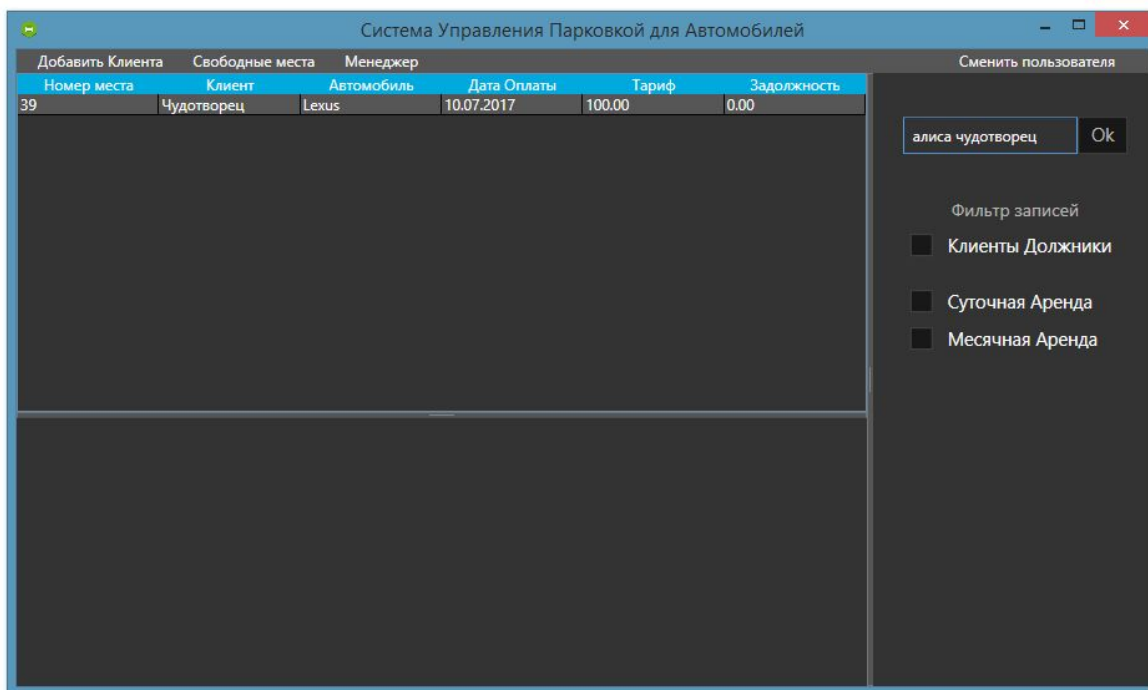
Система Управления Парковкой для Автомобилей

Добавить Клиента Свободные места Менеджер Сменить пользователя

| Номер места | Клиент | Автомобиль | Дата Оплаты | Тариф | Задолжность |
|---|---|---|---|---|---|
| 39 | Чудотворец | Lexus | 10.07.2017 | 100.00 | 0.00 |

алиса чудотворец
Ok

Фильтр записей
Клиенты Должники
Суточная Аренда
Месячная Аренда